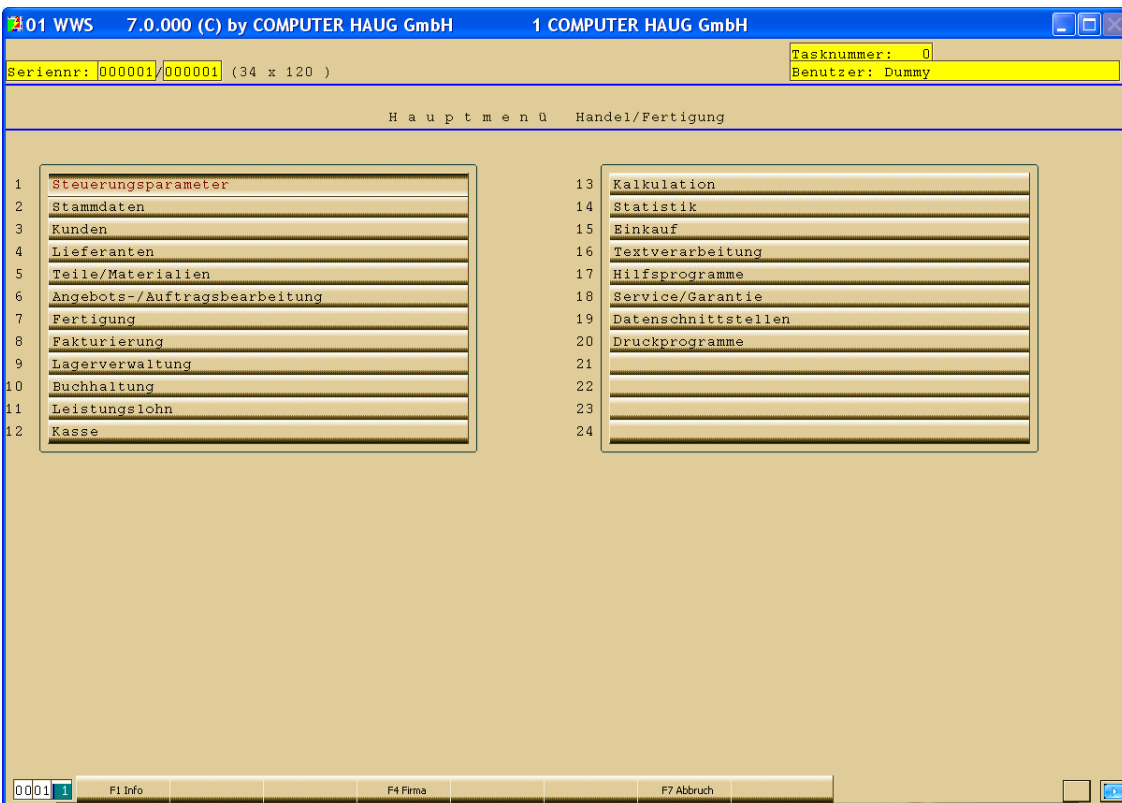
01 WWS 7.0.000 (C) by COMPUTER HAUG GmbH 1 COMPUTER HAUG GmbH

Tasknummer: 0
Seriennr: 000001/000001 (34 x 120 )
Benutzer: Dummy

H a u p t m e n ü Handel/Fertigung

1 Steuerungsparameter
2 Stammdaten
3 Kunden
4 Lieferanten
5 Teile/Materialien
6 Angebots-/Auftragsbearbeitung
7 Fertigung
8 Fakturierung
9 Lagerverwaltung
10 Buchhaltung
11 Leistungslohn
12 Kasse

13 Kalkulation
14 Statistik
15 Einkauf
16 Textverarbeitung
17 Hilfsprogramme
18 Service/Garantie
19 Datenschnittstellen
20 Druckprogramme
21
22
23
24

0001 1 F1 Info F4 Firma F7 Abbruch